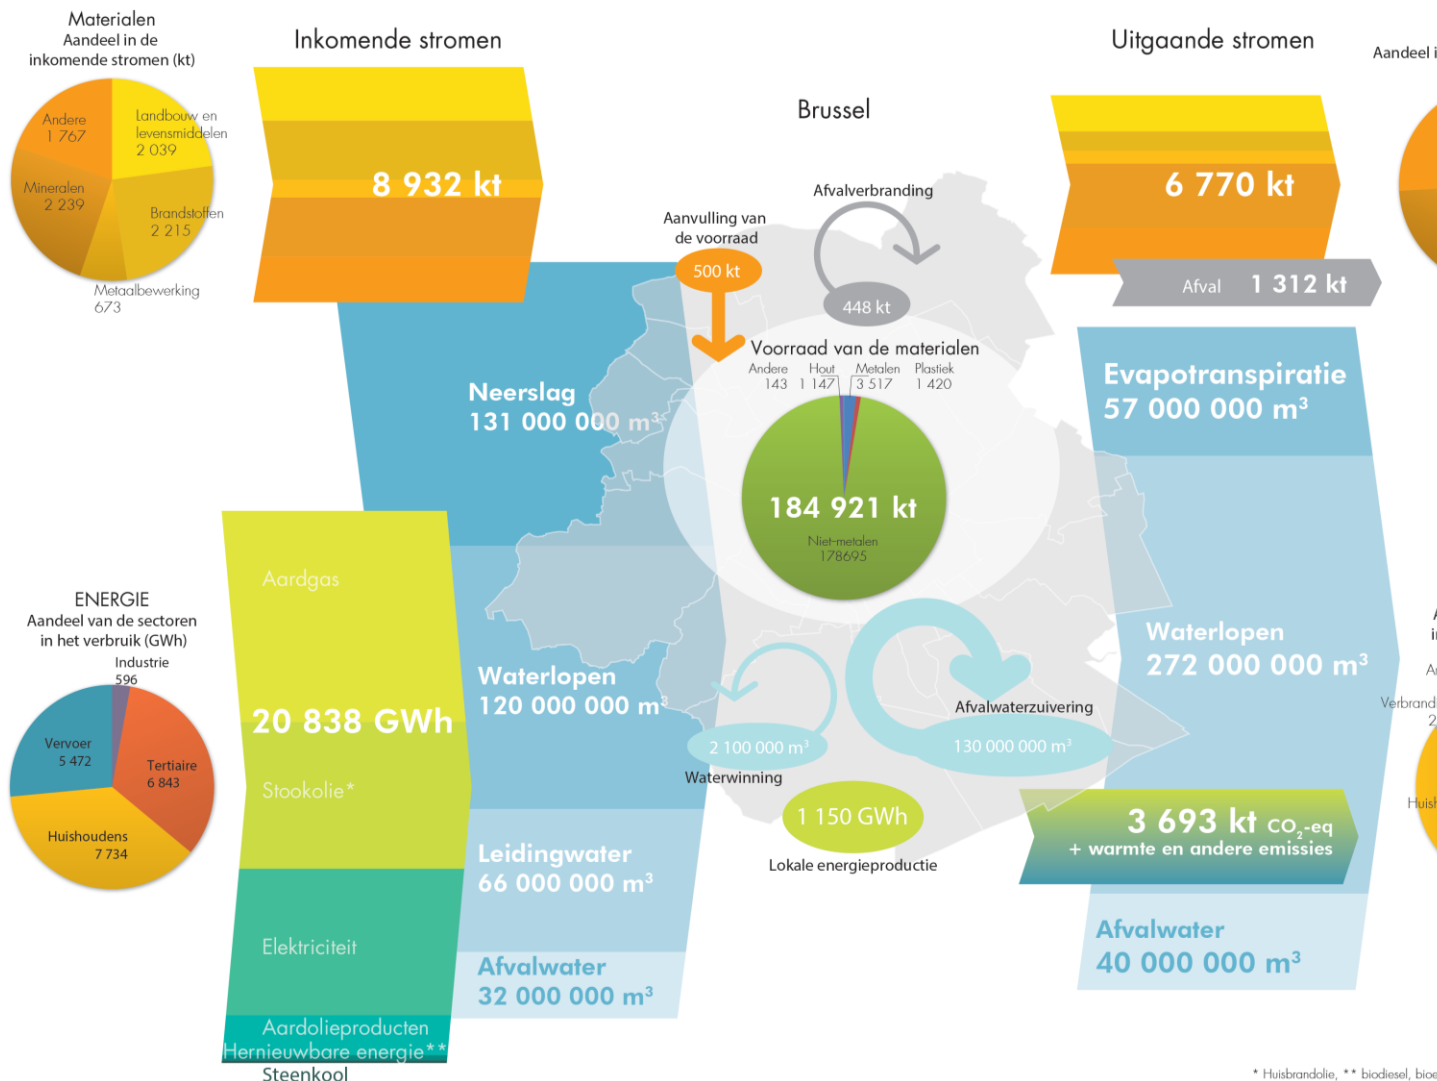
Materialen
Aandeel in de inkomende stromen (kt)

Andere 1 767
Landbouw en levensmiddelen 2 039
Mineralen 2 239
Brandstoffen 2 215
Metaalbewerking 673

Inkomende stromen

8 932 kt

Brussel

Uitgaande stromen

Aandeel i

6 770 kt

Afval 1 312 kt

Afvalverbranding

Aanvulling van de voorraad

500 kt

448 kt

Voorraad van de materialen
Andere 143
Hout 1 147
Metalen 3 517
Plastiek 1 420

184 921 kt
Niet-metalen 178695

Neerslag
131 000 000 m³

Evapotranspiratie
57 000 000 m³

ENERGIE
Aandeel van de sectoren in het verbruik (GWh)
Industrie 596
Vervoer 5 472
Tertiaire 6 843
Huishoudens 7 734

Aardgas

20 838 GWh

Stookolie*

Elektriciteit

Aardolieproducten
Hernieuwbare energie**
Steenkool

Waterlopen
120 000 000 m³

2 100 000 m³
Waterwinning

Afvalwaterzuivering
130 000 000 m³

1 150 GWh
Lokale energieproductie

Waterlopen
272 000 000 m³

Verbrand

Huish

3 693 kt $CO_2$-eq
+ warmte en andere emissies

Leidingwater
66 000 000 m³

Afvalwater
32 000 000 m³

Afvalwater
40 000 000 m³

* Huisbrandolie, ** biodiesel, bio